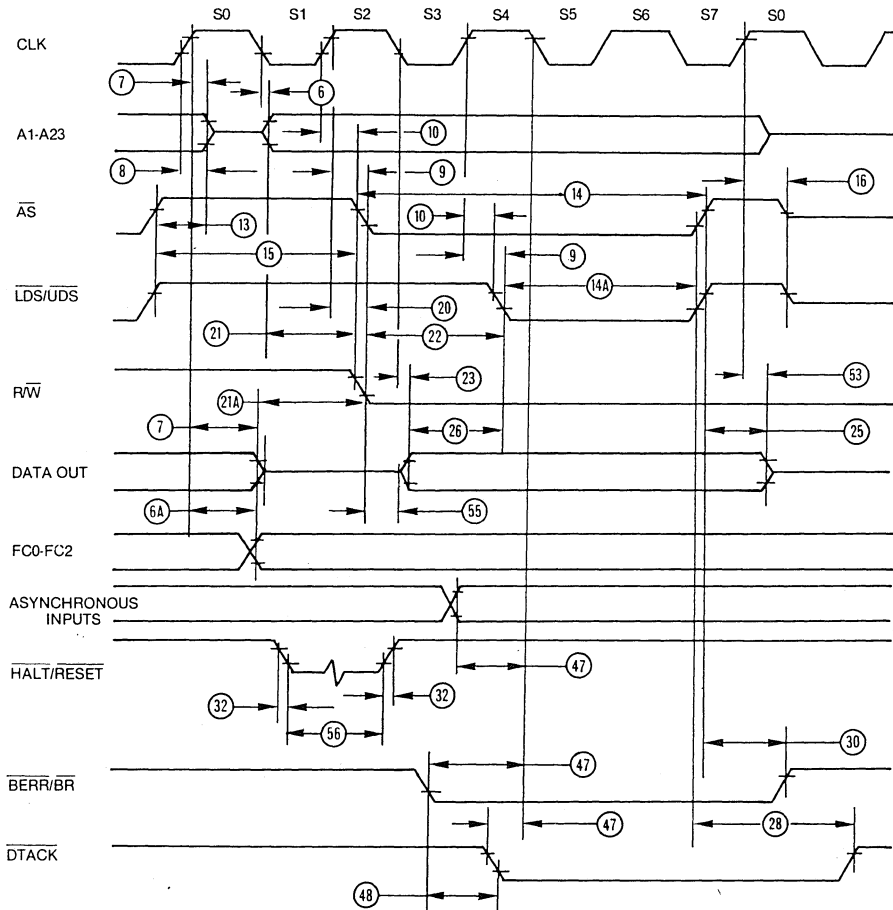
S0 S1 S2 S3 S4 S5 S6 S7 S0

CLK

7

6

A1-A23

10

8

9

14

16

$\overline{AS}$

13

10

15

9

$\overline{LDS}/\overline{UDS}$

14A

20

21

22

$R/\overline{W}$

23

53

21A

7

26

25

DATA OUT

6A

55

FC0-FC2

ASYNCHRONOUS INPUTS

$\overline{HALT}/\overline{RESET}$

47

32

32

56

30

$\overline{BERR}/\overline{BR}$

47

47

28

$\overline{DTACK}$

48